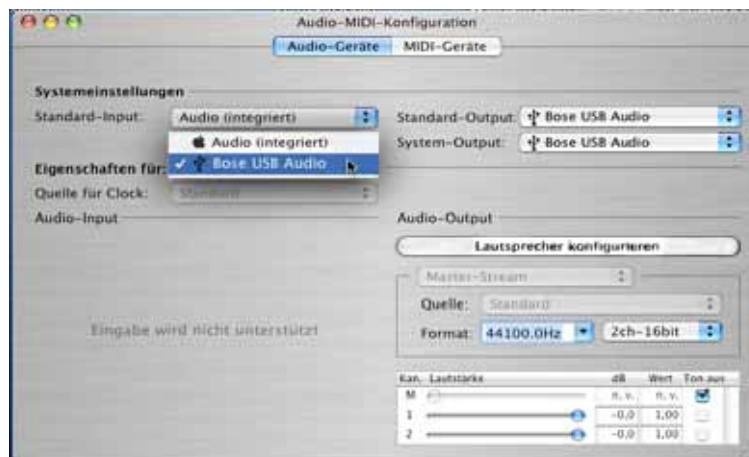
Audio-MIDI-Konfiguration

Audio-Geräte MIDI-Geräte

Systemeinstellungen

Standard-Input: Audio (integriert)

Audio (integriert)

✓ Bose USB Audio

Standard-Output: Bose USB Audio

System-Output: Bose USB Audio

Eigenschaften für:

Quelle für Clock: Standard

Audio-Input

Eingabe wird nicht unterstützt

Audio-Output

Lautsprecher konfigurieren

Master-Stream

Quelle: Standard

Format: 44100,0Hz 2ch-16bit

| Kan. | Lautstärke | dB | Wert | Ton aus |
|---|---|---|---|---|
| M | | n. v. | n. v. | ☑ |
| 1 | | -0,0 | 1,00 | |
| 2 | | -0,0 | 1,00 | |